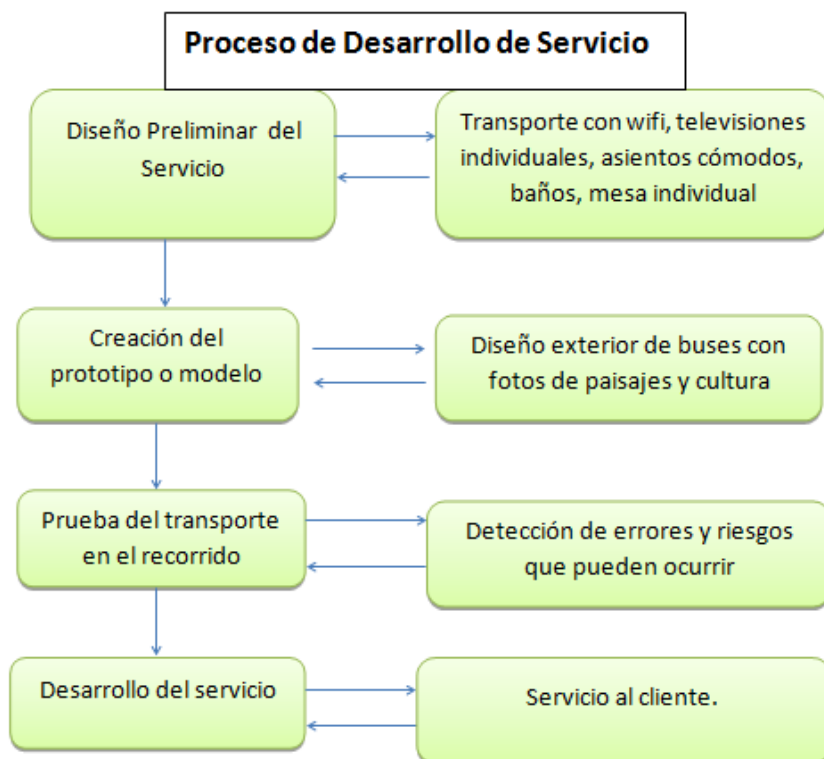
Proceso de Desarrollo de Servicio

Diseño Preliminar del Servicio

Transporte con wifi, televisiones individuales, asientos cómodos, baños, mesa individual

Creación del prototipo o modelo

Diseño exterior de buses con fotos de paisajes y cultura

Prueba del transporte en el recorrido

Detección de errores y riesgos que pueden ocurrir

Desarrollo del servicio

Servicio al cliente.